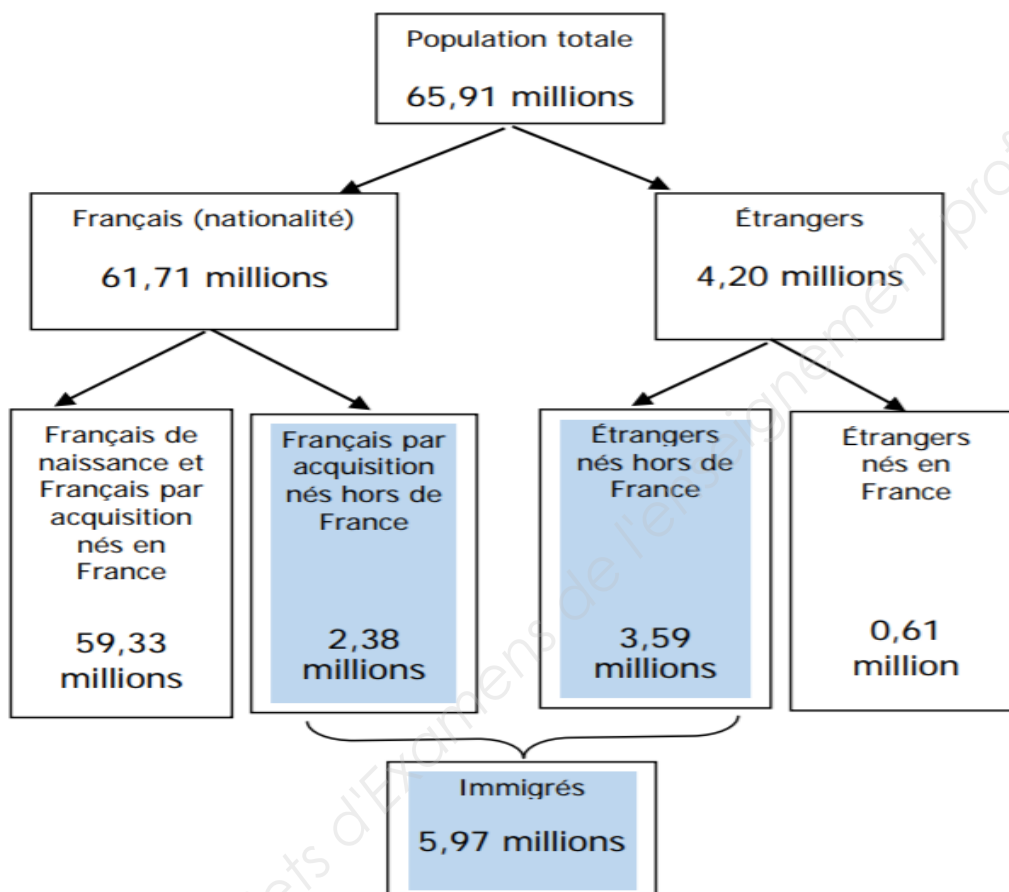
Population totale

65,91 millions

Français (nationalité)

61,71 millions

Étrangers

4,20 millions

Français de naissance et Français par acquisition nés en France

59,33 millions

Français par acquisition nés hors de France

2,38 millions

Étrangers nés hors de France

3,59 millions

Étrangers nés en France

0,61 million

Immigrés

5,97 millions

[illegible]ets d'Examens de l'enseignement pro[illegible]